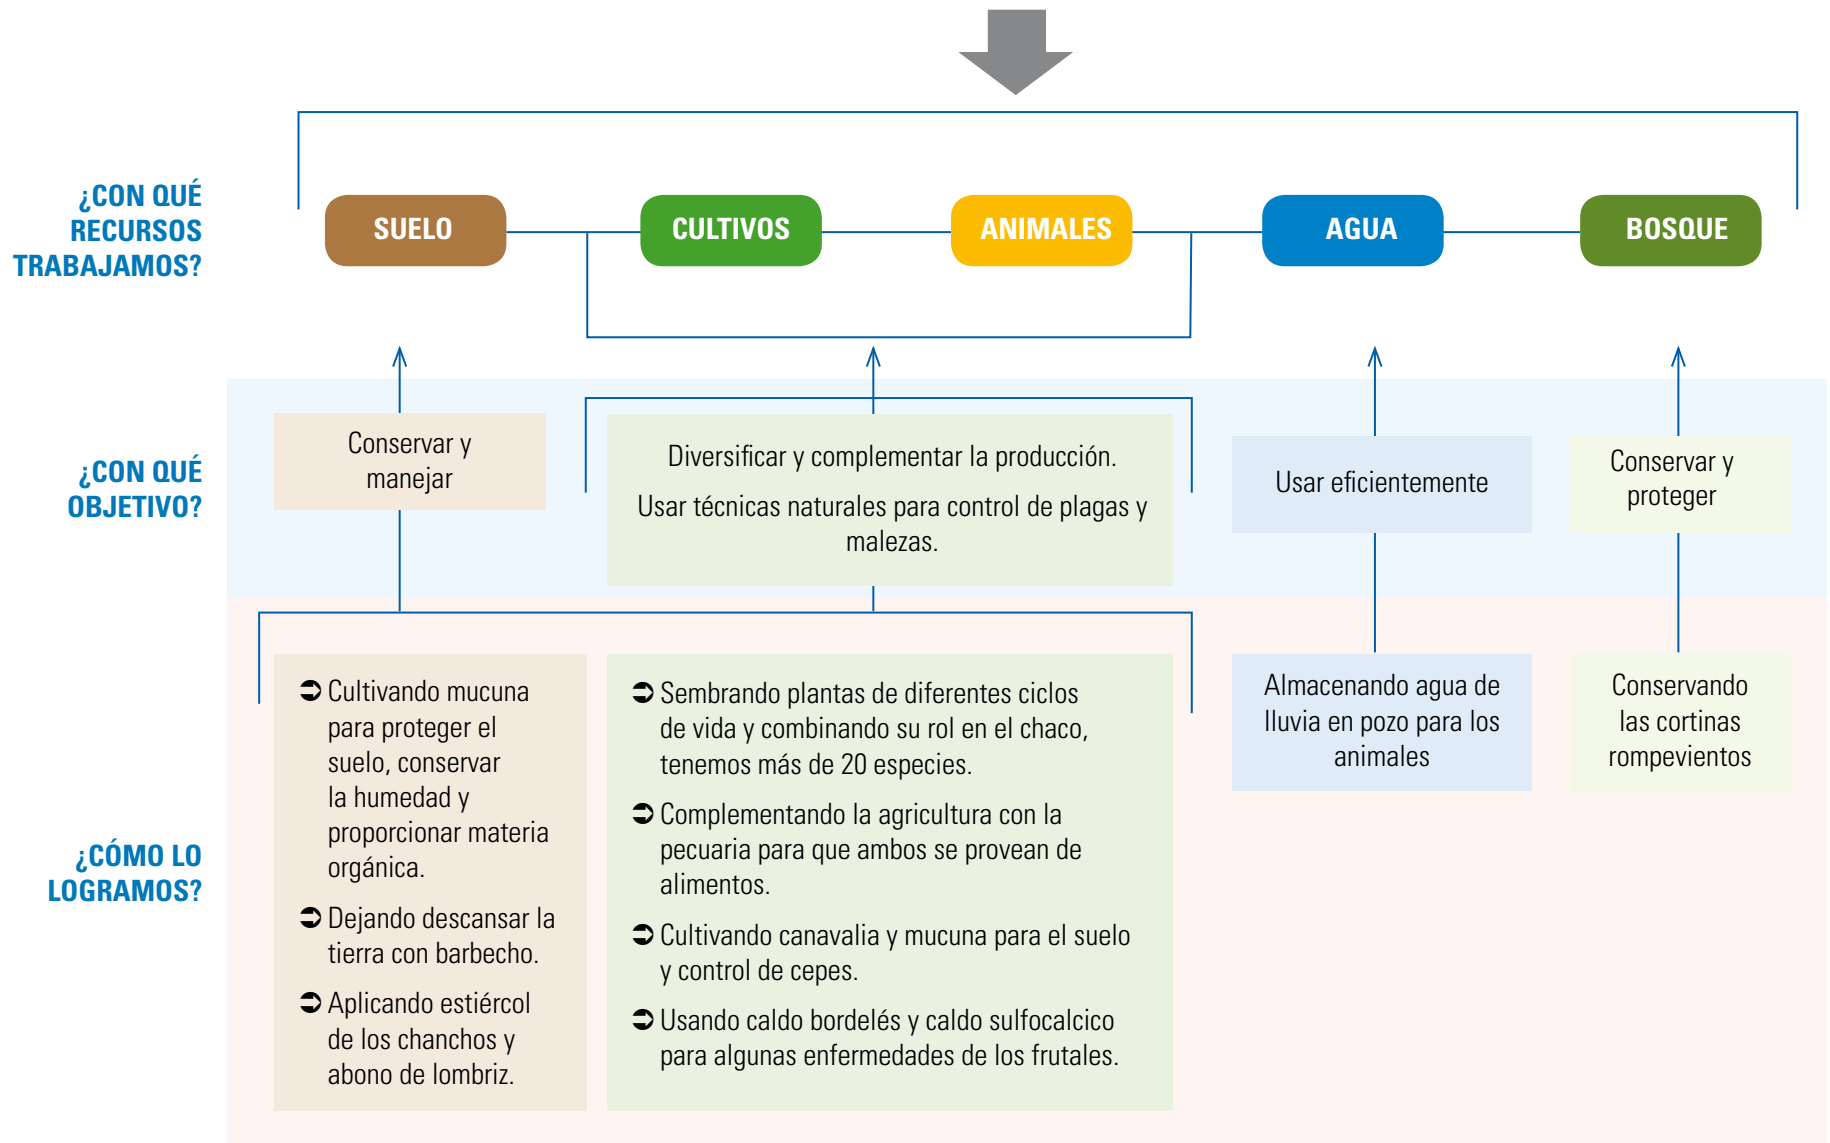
¿CON QUÉ RECURSOS TRABAJAMOS?

SUELO

CULTIVOS

ANIMALES

AGUA

BOSQUE

¿CON QUÉ OBJETIVO?

Conservar y manejar

Diversificar y complementar la producción.

Usar técnicas naturales para control de plagas y malezas.

Usar eficientemente

Conservar y proteger

¿CÓMO LO LOGRAMOS?

➲ Cultivando mucuna para proteger el suelo, conservar la humedad y proporcionar materia orgánica.

➲ Dejando descansar la tierra con barbecho.

➲ Aplicando estiércol de los chanchos y abono de lombriz.

➲ Sembrando plantas de diferentes ciclos de vida y combinando su rol en el chaco, tenemos más de 20 especies.

➲ Complementando la agricultura con la pecuaria para que ambos se provean de alimentos.

➲ Cultivando canavalia y mucuna para el suelo y control de cepes.

➲ Usando caldo bordelés y caldo sulfocalcico para algunas enfermedades de los frutales.

Almacenando agua de lluvia en pozo para los animales

Conservando las cortinas rompevientos